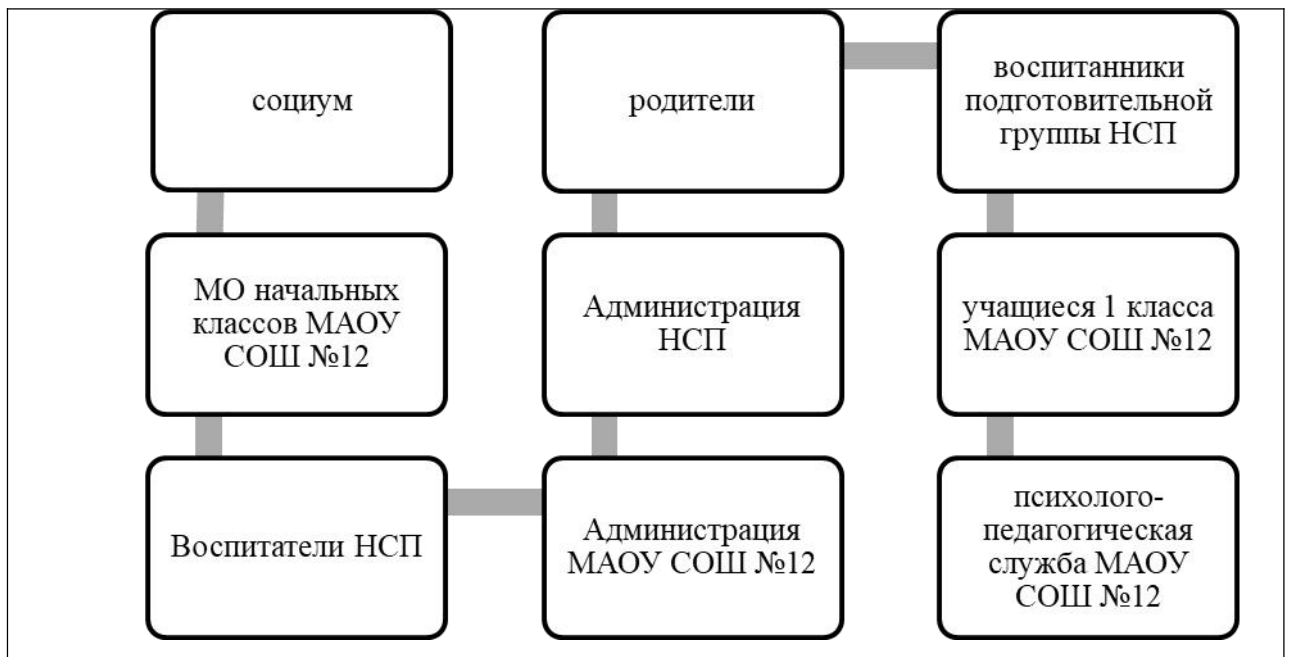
социум

МО начальных классов МАОУ СОШ №12

Воспитатели НСП

Администрация МАОУ СОШ №12

Администрация НСП

родители

воспитанники подготовительной группы НСП

учащиеся 1 класса МАОУ СОШ №12

психолого-педагогическая служба МАОУ СОШ №12